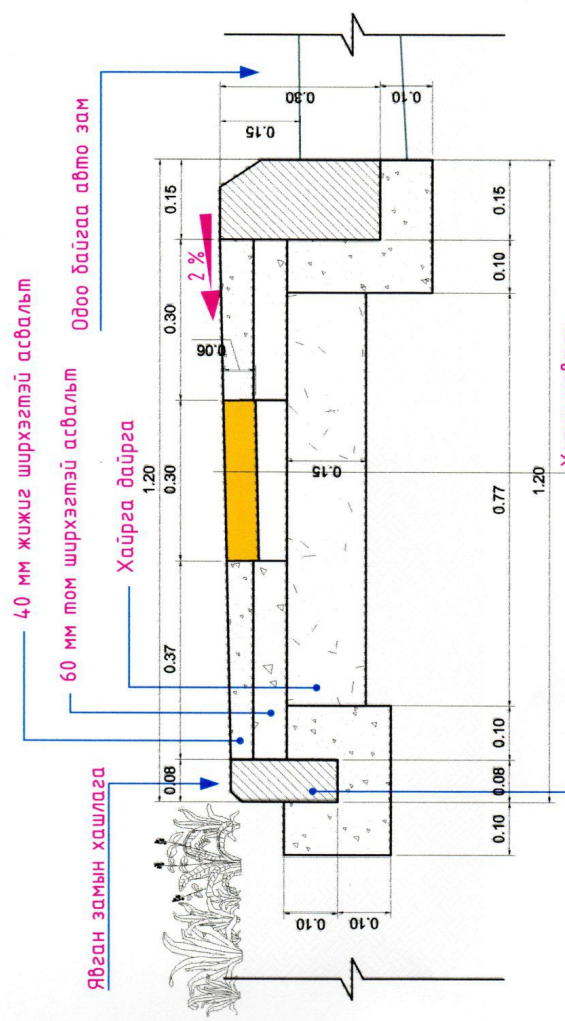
Явган замын хашлага

40 мм жижиг ширхэгтэй асвальт

60 мм том ширхэгтэй асвальт

Хайрга дайрга

Одоо байгаа авто зам

2 %

0.08
0.37
1.20
0.30
0.30
0.15

0.10
0.08
0.10
0.77
1.20
0.10
0.15

0.06
0.15
0.15
0.30
0.10
0.10
0.10